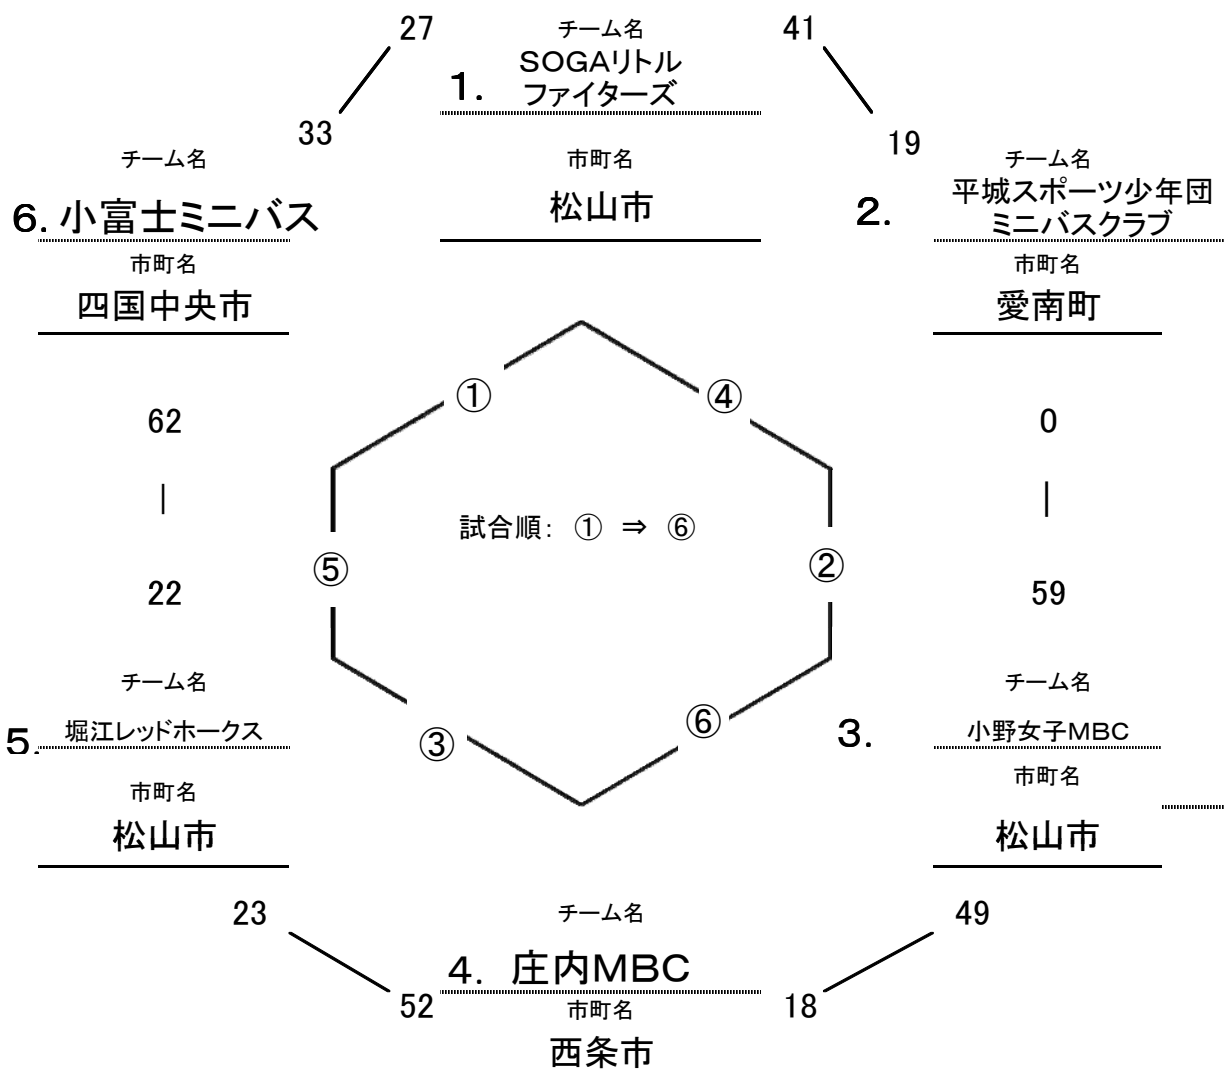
27

チーム名
1. SOGAリトル ファイターズ

41

33

19

市町名
松山市

チーム名
6. 小富士ミニバス
市町名
四国中央市

チーム名
2. 平城スポーツ少年団 ミニバスクラブ
市町名
愛南町

①
④

62
|
22

0
|
59

⑤
試合順：① ⇒ ⑥
②

チーム名
5. 堀江レッドホークス
市町名
松山市

③
⑥

チーム名
3. 小野女子MBC
市町名
松山市

23
49

チーム名
4. 庄内MBC
市町名
西条市

52
18